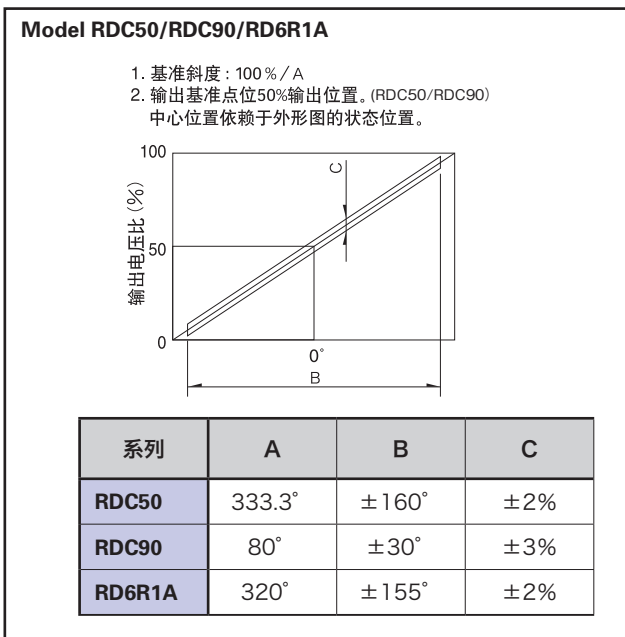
Model RDC50/RDC90/RD6R1A

1. 基准斜度：100％／A
2. 输出基准点位50%输出位置。(RDC50/RDC90)
中心位置依赖于外形图的状态位置。

100
输出电压比（%）
50
0
C
0˚
B

| 系列 | A | B | C |
|---|---|---|---|
| RDC50 | 333.3˚ | ±160˚ | ±2% |
| RDC90 | 80˚ | ±30˚ | ±3% |
| RD6R1A | 320˚ | ±155˚ | ±2% |